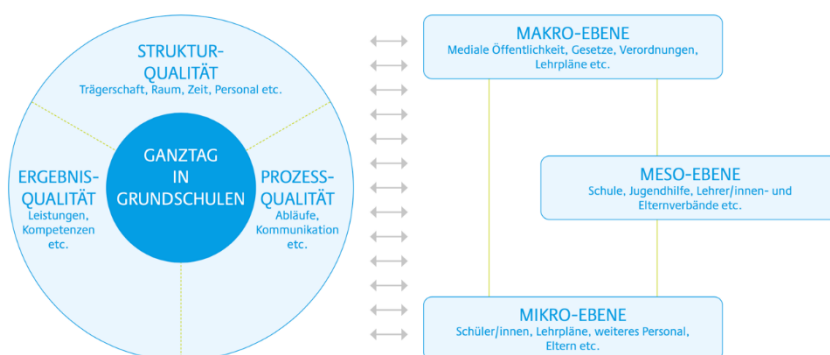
STRUKTURQUALITÄT
Trägerschaft, Raum, Zeit, Personal etc.

ERGEBNISQUALITÄT
Leistungen, Kompetenzen etc.

GANZTAG IN GRUNDSCHULEN

PROZESSQUALITÄT
Abläufe, Kommunikation etc.

MAKRO-EBENE
Mediale Öffentlichkeit, Gesetze, Verordnungen, Lehrpläne etc.

MESO-EBENE
Schule, Jugendhilfe, Lehrer/innen- und Elternverbände etc.

MIKRO-EBENE
Schüler/innen, Lehrpläne, weiteres Personal, Eltern etc.